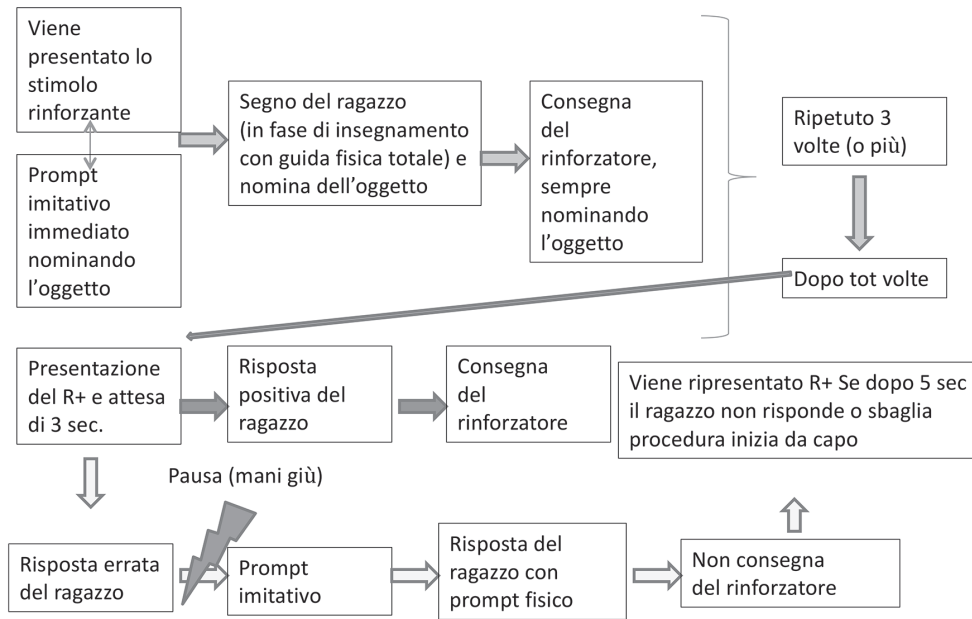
Viene presentato lo stimolo rinforzante

Prompt imitativo immediato nominando l'oggetto

Segno del ragazzo (in fase di insegnamento con guida fisica totale) e nomina dell'oggetto

Consegna del rinforzatore, sempre nominando l'oggetto

Ripetuto 3 volte (o più)

Dopo tot volte

Presentazione del R+ e attesa di 3 sec.

Risposta positiva del ragazzo

Consegna del rinforzatore

Viene ripresentato R+ Se dopo 5 sec il ragazzo non risponde o sbaglia procedura inizia da capo

Pausa (mani giù)

Risposta errata del ragazzo

Prompt imitativo

Risposta del ragazzo con prompt fisico

Non consegna del rinforzatore